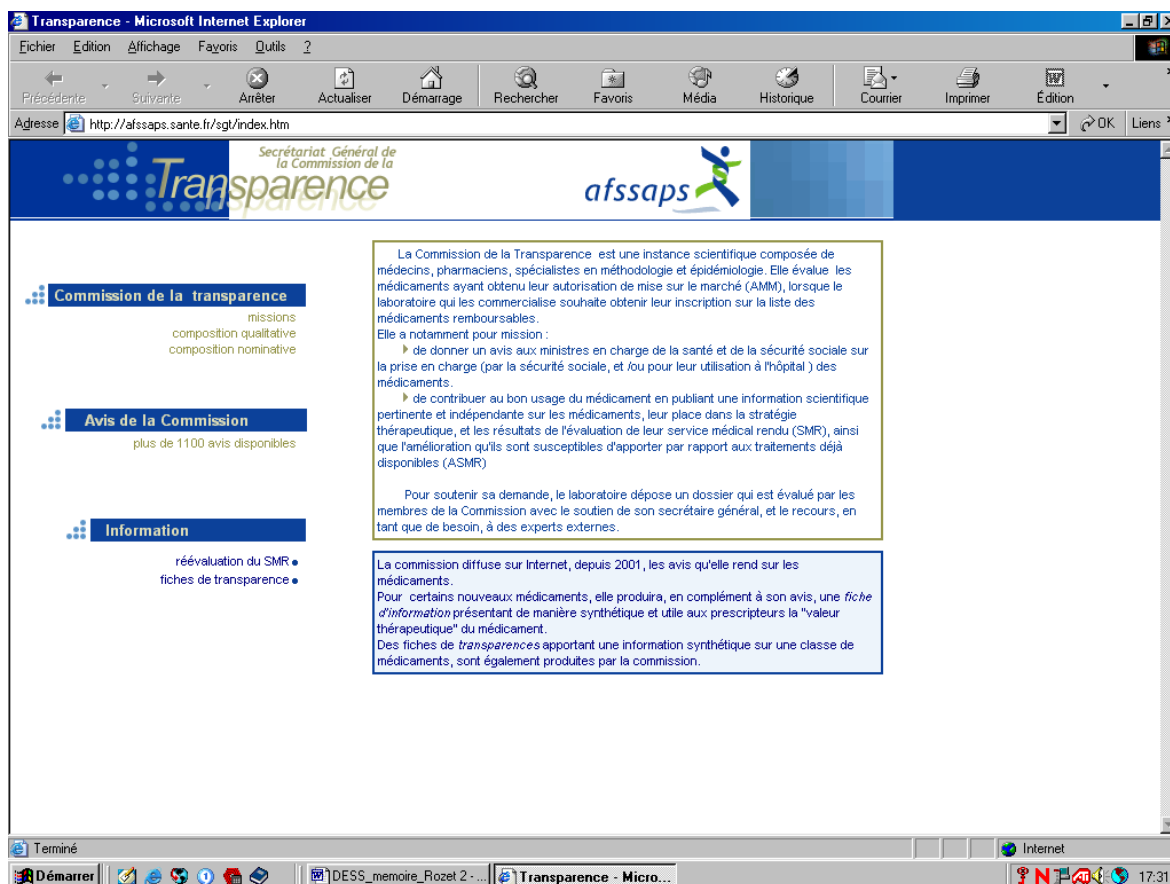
Transparence - Microsoft Internet Explorer

Fichier Edition Affichage Favoris Outils ?

Précédente Suivante Arrêter Actualiser Démarrage Rechercher Favoris Média Historique Courrier Imprimer Édition

Adresse http://afssaps.sante.fr/sgt/index.htm OK Liens

Transparence

Secrétariat Général de la Commission de la

afssaps

Commission de la transparence

missions
composition qualitative
composition nominative

Avis de la Commission

plus de 1100 avis disponibles

Information

réévaluation du SMR
fiches de transparence

La Commission de la Transparence est une instance scientifique composée de médecins, pharmaciens, spécialistes en méthodologie et épidémiologie. Elle évalue les médicaments ayant obtenu leur autorisation de mise sur le marché (AMM), lorsque le laboratoire qui les commercialise souhaite obtenir leur inscription sur la liste des médicaments remboursables.
Elle a notamment pour mission :
de donner un avis aux ministres en charge de la santé et de la sécurité sociale sur la prise en charge (par la sécurité sociale, et /ou pour leur utilisation à l'hôpital ) des médicaments.
de contribuer au bon usage du médicament en publiant une information scientifique pertinente et indépendante sur les médicaments, leur place dans la stratégie thérapeutique, et les résultats de l'évaluation de leur service médical rendu (SMR), ainsi que l'amélioration qu'ils sont susceptibles d'apporter par rapport aux traitements déjà disponibles (ASMR)

Pour soutenir sa demande, le laboratoire dépose un dossier qui est évalué par les membres de la Commission avec le soutien de son secrétaire général, et le recours, en tant que de besoin, à des experts externes.

La commission diffuse sur Internet, depuis 2001, les avis qu'elle rend sur les médicaments.
Pour certains nouveaux médicaments, elle produira, en complément à son avis, une fiche d'information présentant de manière synthétique et utile aux prescripteurs la "valeur thérapeutique" du médicament.
Des fiches de transparences apportant une information synthétique sur une classe de médicaments, sont également produites par la commission.

Terminé Internet

Démarrer DESS_memoire_Rozet 2 - ... Transparence - Micro... 17:31